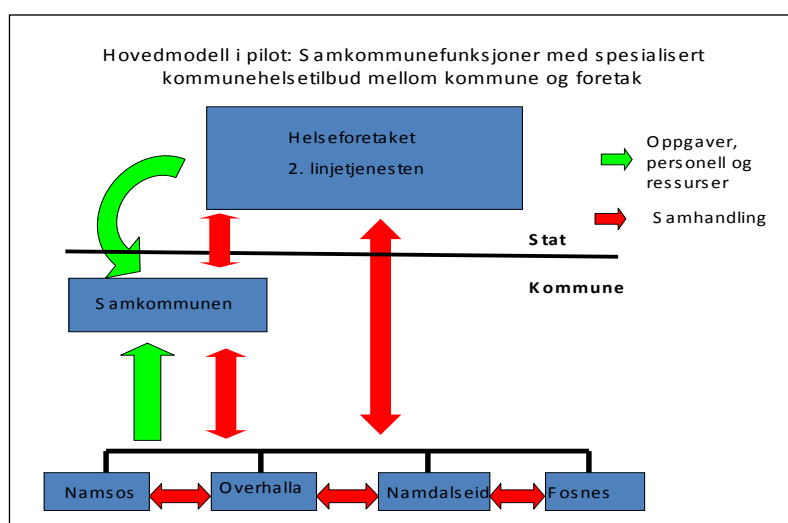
Hovedmodell i pilot: Samkommunefunksjoner med spesialisert kommunehelsetilbud mellom kommune og foretak

Helseforetaket

2. linjetjenesten

Oppgaver, personell og ressurser

Samhandling

Stat

Kommune

Samkommunen

Namsos

Overhalla

Namdalseid

Fosnes